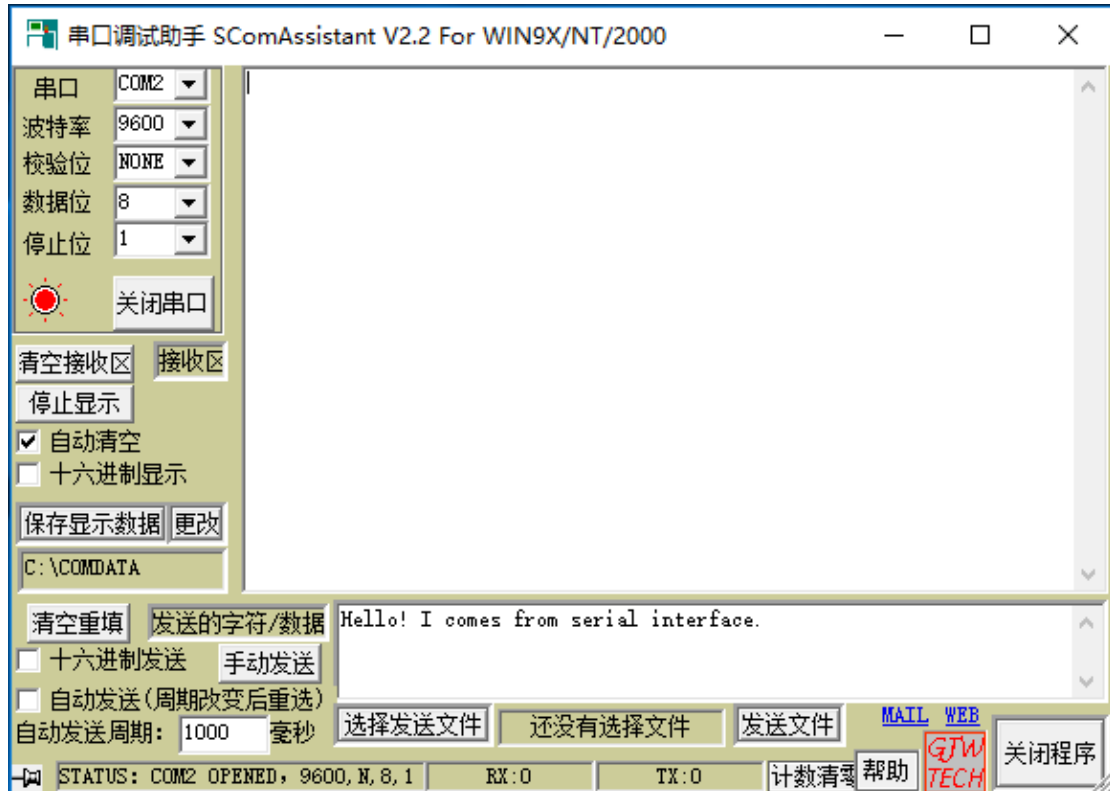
串口调试助手 SComAssistant V2.2 For WIN9X/NT/2000

串口 COM2
波特率 9600
校验位 NONE
数据位 8
停止位 1

关闭串口

清空接收区 接收区
停止显示
☑ 自动清空
☐ 十六进制显示
保存显示数据 更改
C:\COMDATA

清空重填 发送的字符/数据
Hello! I comes from serial interface.
☐ 十六进制发送 手动发送
☐ 自动发送(周期改变后重选)
自动发送周期: 1000 毫秒
选择发送文件 还没有选择文件 发送文件
MAIL WEB
GJW TECH
关闭程序
STATUS: COM2 OPENED, 9600, N, 8, 1 RX:0 TX:0 计数清零 帮助